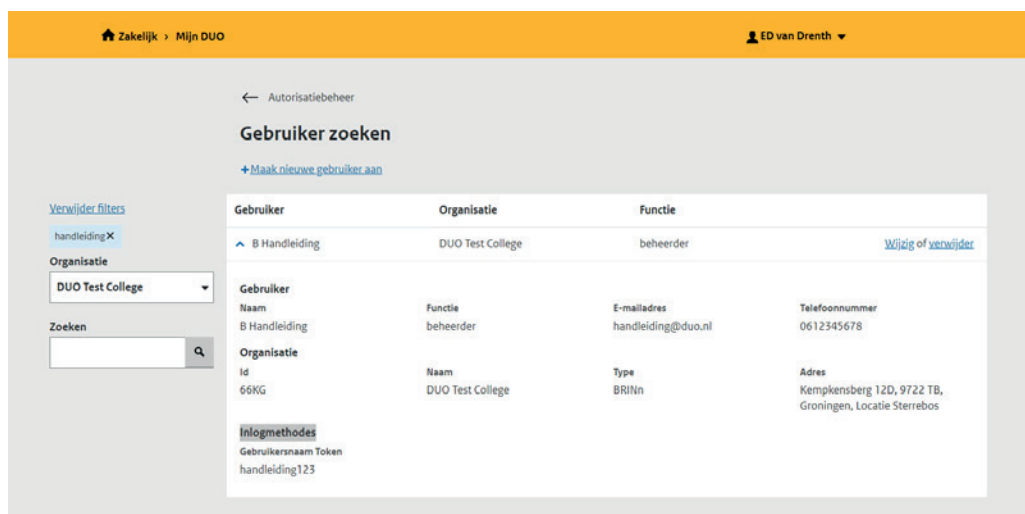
Zakelijk › Mijn DUO

ED van Drenth

← Autorisatiebeheer

Gebruiker zoeken

+ Maak nieuwe gebruiker aan

Verwijder filters

handleiding ✕

Organisatie

DUO Test College

Zoeken

| Gebruiker | Organisatie | Functie | |
|---|---|---|---|
| B Handleiding | DUO Test College | beheerder | Wijzig of verwijder |

Gebruiker

| Naam | Functie | E-mailadres | Telefoonnummer |
|---|---|---|---|
| B Handleiding | beheerder | handleiding@duo.nl | 0612345678 |

Organisatie

| Id | Naam | Type | Adres |
|---|---|---|---|
| 66KG | DUO Test College | BRINn | Kempkensberg 12D, 9722 TB, Groningen, Locatie Sterrebos |

Inlogmethodes

Gebruikersnaam Token

handleiding123